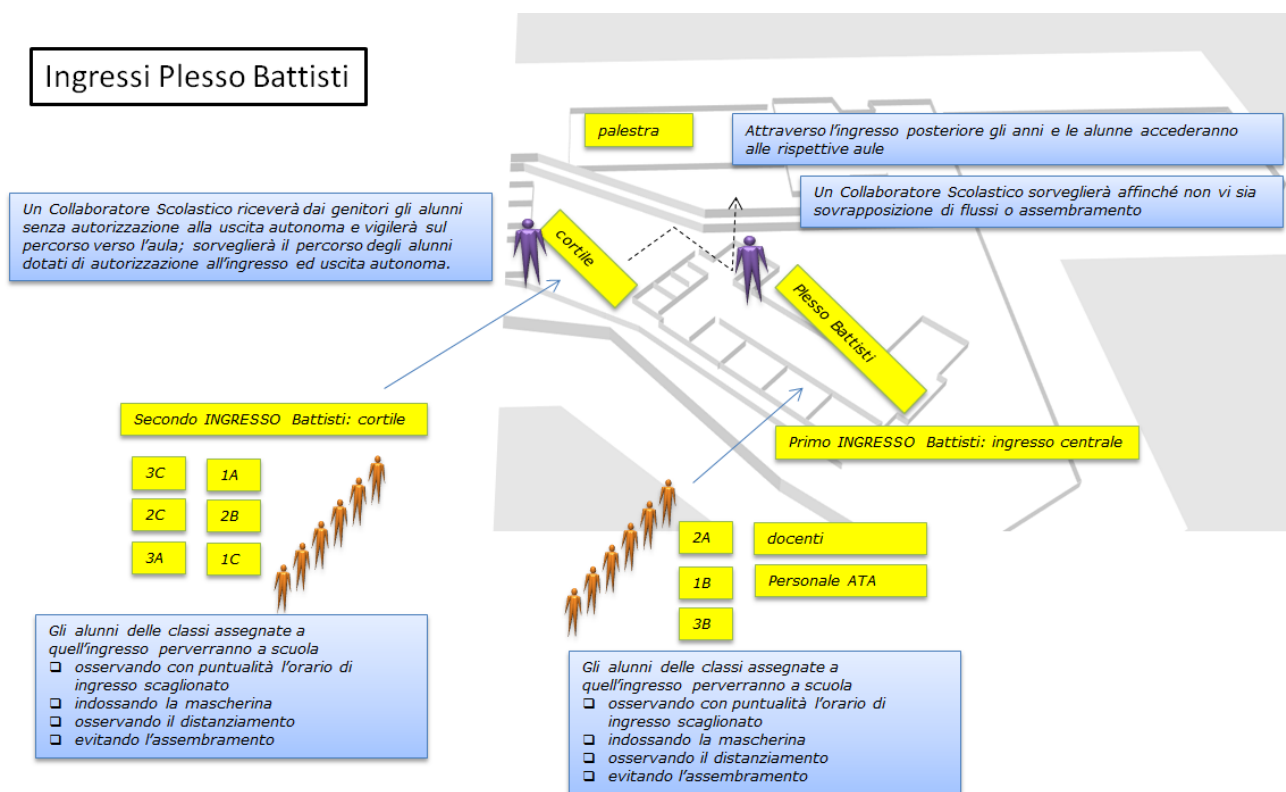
Ingressi Plesso Battisti

palestra

Attraverso l'ingresso posteriore gli anni e le alunne accederanno alle rispettive aule

Un Collaboratore Scolastico sorveglierà affinché non vi sia sovrapposizione di flussi o assembramento

Un Collaboratore Scolastico riceverà dai genitori gli alunni senza autorizzazione alla uscita autonoma e vigilerà sul percorso verso l'aula; sorveglierà il percorso degli alunni dotati di autorizzazione all'ingresso ed uscita autonoma.

cortile

Plesso Battisti

Secondo INGRESSO Battisti: cortile

Primo INGRESSO Battisti: ingresso centrale

3C

1A

2C

2B

3A

1C

2A

docenti

1B

Personale ATA

3B

Gli alunni delle classi assegnate a quell'ingresso perverranno a scuola
❑ osservando con puntualità l'orario di ingresso scaglionato
❑ indossando la mascherina
❑ osservando il distanziamento
❑ evitando l'assembramento

Gli alunni delle classi assegnate a quell'ingresso perverranno a scuola
❑ osservando con puntualità l'orario di ingresso scaglionato
❑ indossando la mascherina
❑ osservando il distanziamento
❑ evitando l'assembramento